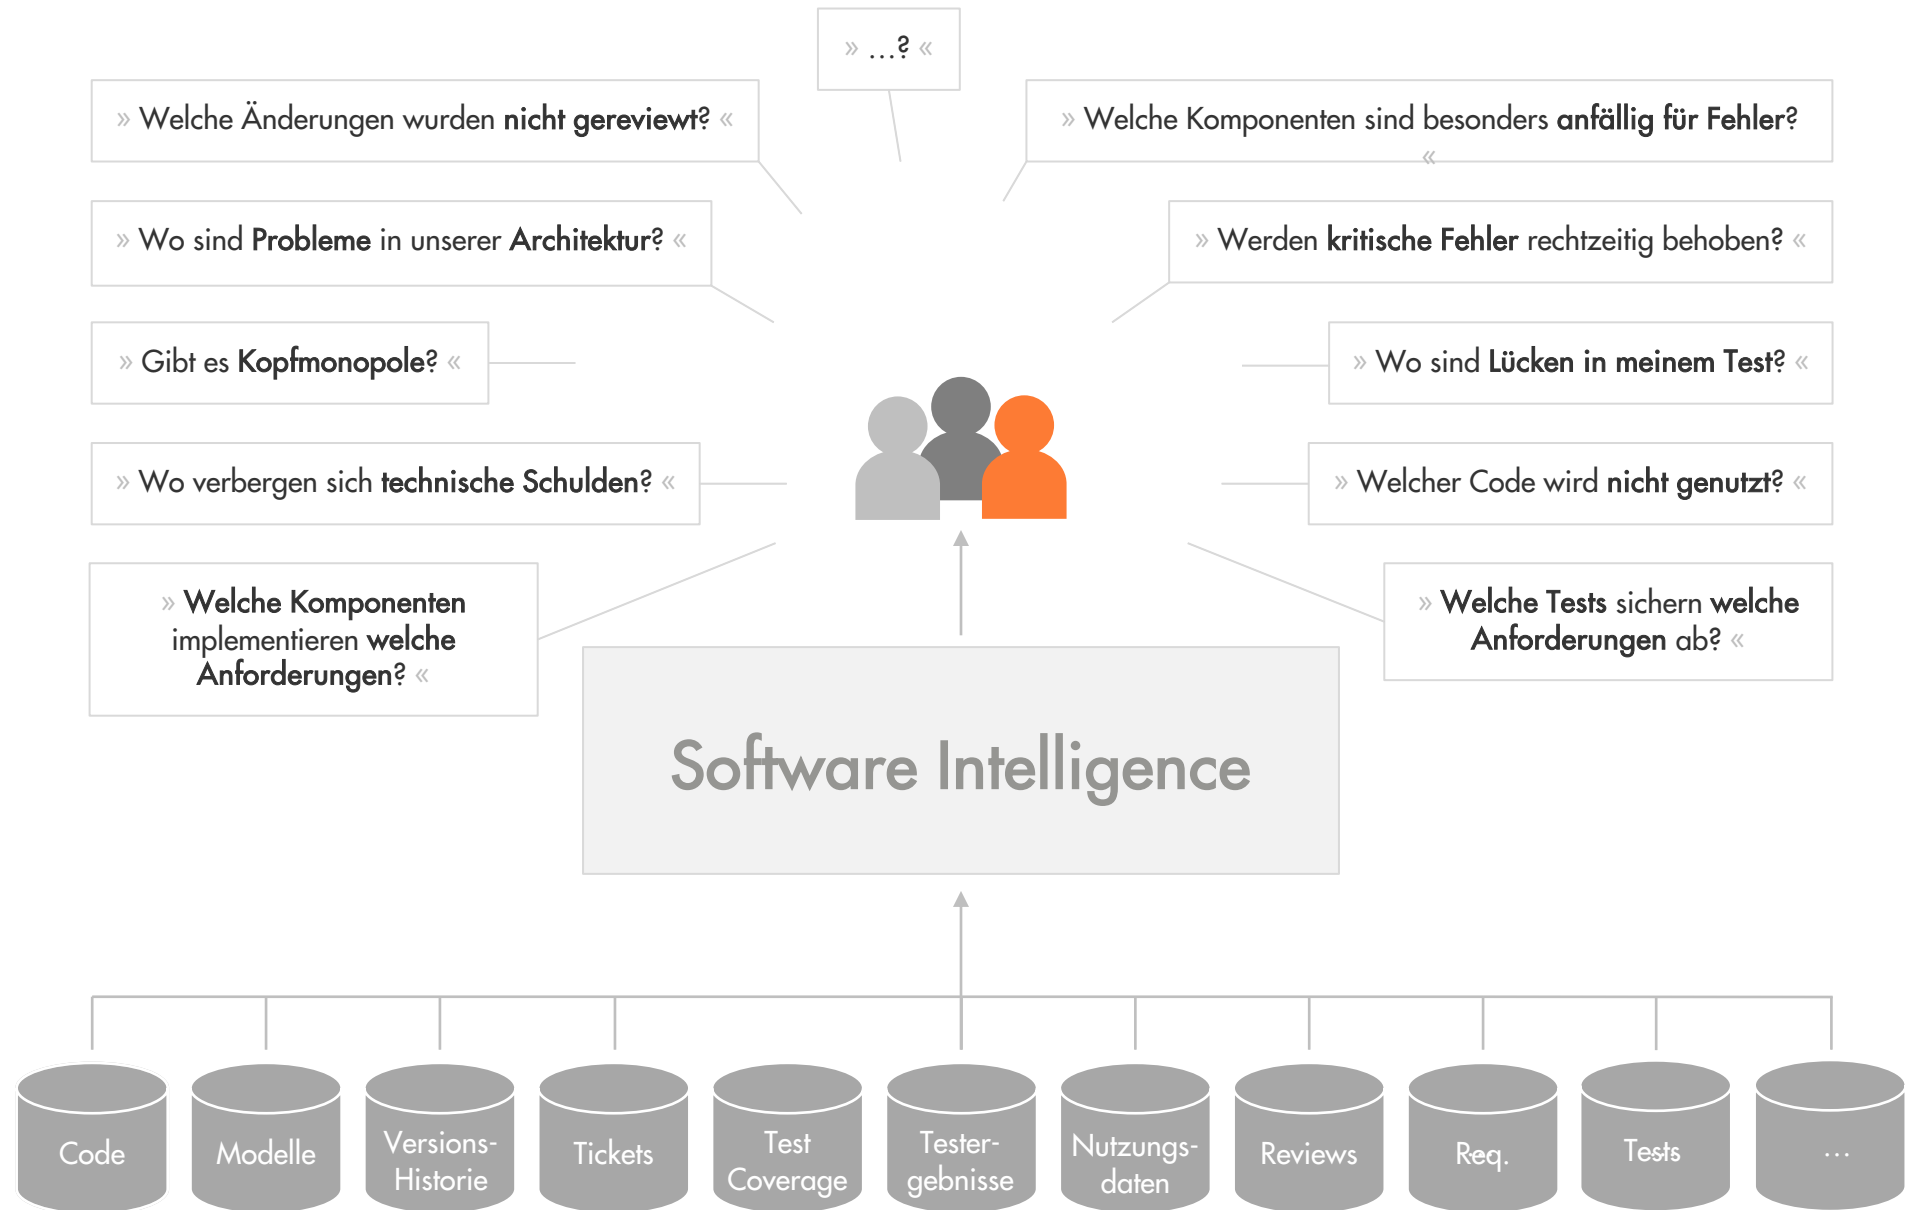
» …? «

» Welche Änderungen wurden nicht gereviewt? «

» Welche Komponenten sind besonders anfällig für Fehler? «

» Wo sind Probleme in unserer Architektur? «

» Werden kritische Fehler rechtzeitig behoben? «

» Gibt es Kopfmonopole? «

» Wo sind Lücken in meinem Test? «

» Wo verbergen sich technische Schulden? «

» Welcher Code wird nicht genutzt? «

» Welche Komponenten implementieren welche Anforderungen? «

» Welche Tests sichern welche Anforderungen ab? «

Software Intelligence

Code

Modelle

Versions-Historie

Tickets

Test Coverage

Tester-gebnisse

Nutzungs-daten

Reviews

Req.

Tests

…